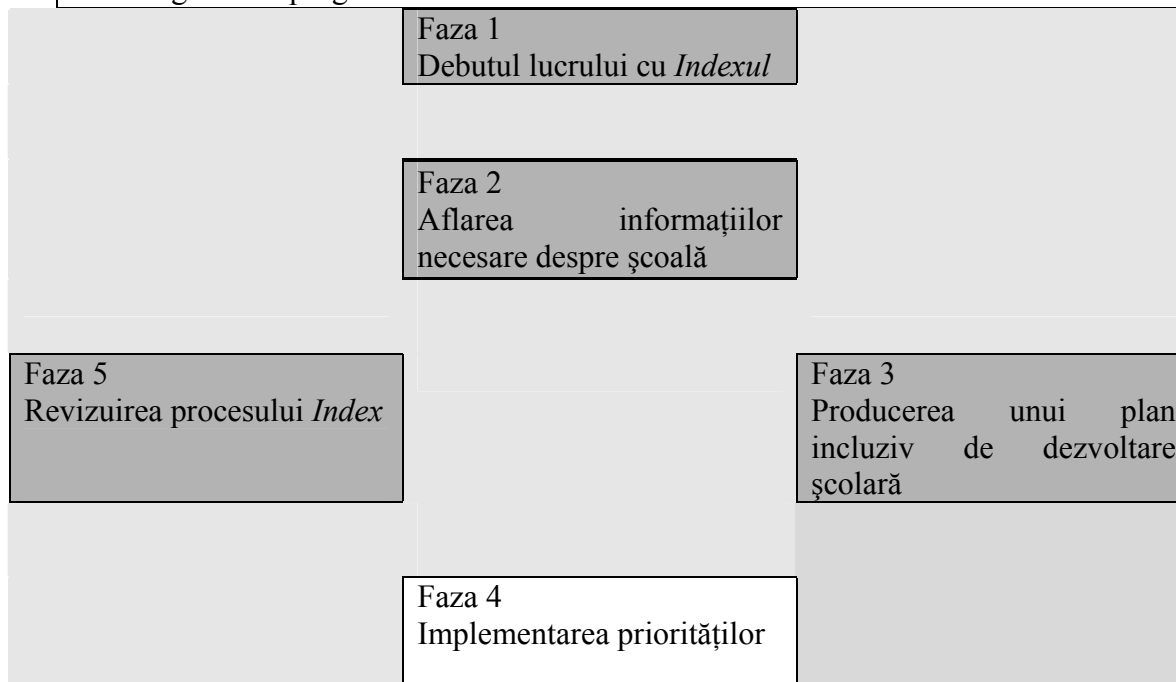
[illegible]

Faza 1
Debutul lucrului cu *Indexul*

Faza 2
Aflarea informațiilor necesare despre şcoală

Faza 5
Revizuirea procesului *Index*

Faza 3
Producerea unui plan incluziv de dezvoltare şcolară

Faza 4
Implementarea priorităților